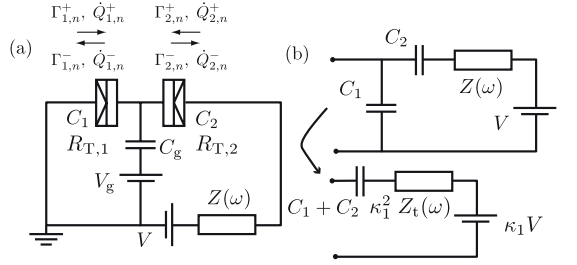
(a)

$\Gamma_{1,n}^{+},\ \dot{Q}_{1,n}^{+}$

$\Gamma_{1,n}^{-},\ \dot{Q}_{1,n}^{-}$

$\Gamma_{2,n}^{+},\ \dot{Q}_{2,n}^{+}$

$\Gamma_{2,n}^{-},\ \dot{Q}_{2,n}^{-}$

$C_1$ $C_2$

$R_{\mathrm{T},1}$ $C_{\mathrm{g}}$ $R_{\mathrm{T},2}$

$V_{\mathrm{g}}$

$Z(\omega)$

$V$

(b)

$C_2$

$C_1$

$Z(\omega)$

$V$

$C_1 + C_2$ $\kappa_1^2$ $Z_{\mathrm{t}}(\omega)$

$\kappa_1 V$